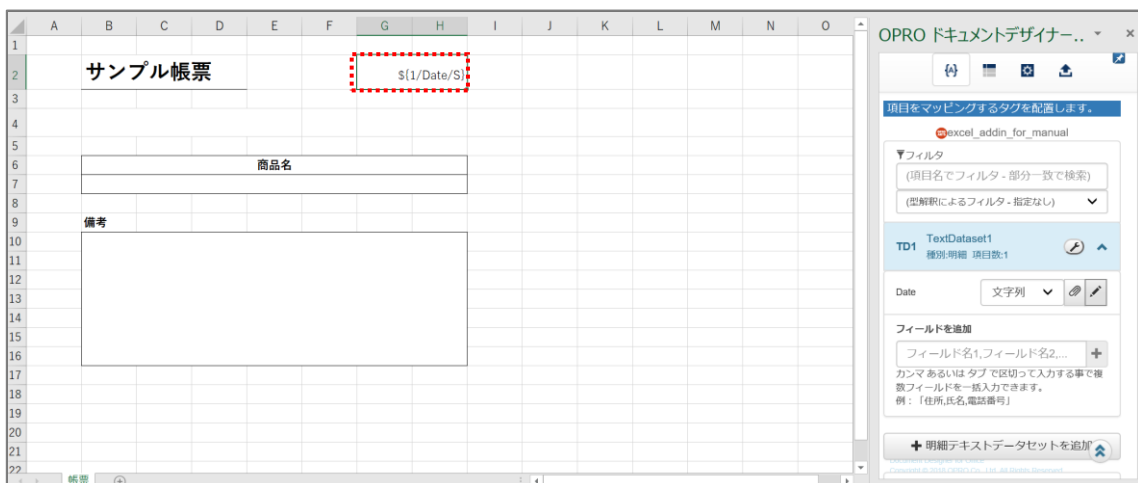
| | A | B | C | D | E | F | G | H | I | J | K | L | M | N | O |
|---|---|---|---|---|---|---|---|---|---|---|---|---|---|---|---|
| 1 | | | | | | | | | | | | | | | |
| 2 | | サンプル帳票 | | | | | $(1/Date/S) | | | | | | | | |
| 3 | | | | | | | | | | | | | | | |
| 4 | | | | | | | | | | | | | | | |
| 5 | | | | | | | | | | | | | | | |
| 6 | | 商品名 | | | | | | | | | | | | | |
| 7 | | | | | | | | | | | | | | | |
| 8 | | | | | | | | | | | | | | | |
| 9 | | 備考 | | | | | | | | | | | | | |
| 10 | | | | | | | | | | | | | | | |
| 11 | | | | | | | | | | | | | | | |
| 12 | | | | | | | | | | | | | | | |
| 13 | | | | | | | | | | | | | | | |
| 14 | | | | | | | | | | | | | | | |
| 15 | | | | | | | | | | | | | | | |
| 16 | | | | | | | | | | | | | | | |
| 17 | | | | | | | | | | | | | | | |
| 18 | | | | | | | | | | | | | | | |
| 19 | | | | | | | | | | | | | | | |
| 20 | | | | | | | | | | | | | | | |
| 21 | | | | | | | | | | | | | | | |
| 22 | | | | | | | | | | | | | | | |

帳票

OPRO ドキュメントデザイナー..

{#}

項目をマッピングするタグを配置します。

excel_addin_for_manual

フィルタ

(項目名でフィルタ - 部分一致で検索)

(型解釈によるフィルタ - 指定なし)

TD1 TextDataset1
種別:明細 項目数:1

Date 文字列

フィールドを追加

フィールド名1,フィールド名2,...

カンマ あるいは タブ で区切って入力する事で複数フィールドを一括入力できます。
例：「住所,氏名,電話番号」

明細テキストデータセットを追加

Copyright © 2018 OPRO Co., Ltd. All Rights Reserved.